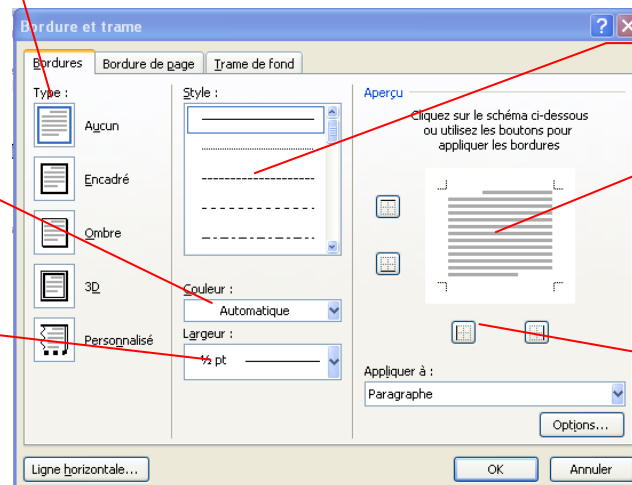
Bordure et trame

Bordures | Bordure de page | Trame de fond

Type :

Aucun

Encadré

Ombre

3D

Personnalisé

Style :

Couleur :

Automatique

Largeur :

½ pt

Aperçu

Cliquez sur le schéma ci-dessous ou utilisez les boutons pour appliquer les bordures

Appliquer à :

Paragraphe

Options...

Ligne horizontale...

OK

Annuler